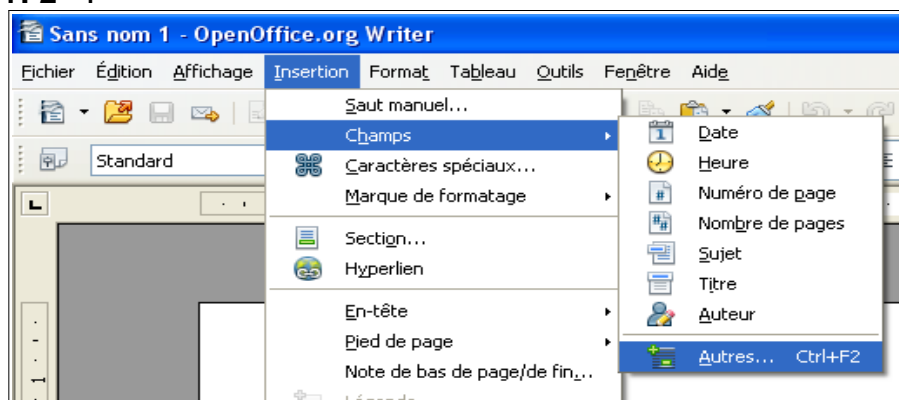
Sans nom 1 - OpenOffice.org Writer

Fichier Édition Affichage Insertion Format Tableau Outils Fenêtre Aide

Standard

Saut manuel...
Champs
Caractères spéciaux...
Marque de formatage
Section...
Hyperlien
En-tête
Pied de page
Note de bas de page/de fin...
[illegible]

Date
Heure
Numéro de page
Nombre de pages
Sujet
Titre
Auteur
Autres... Ctrl+F2